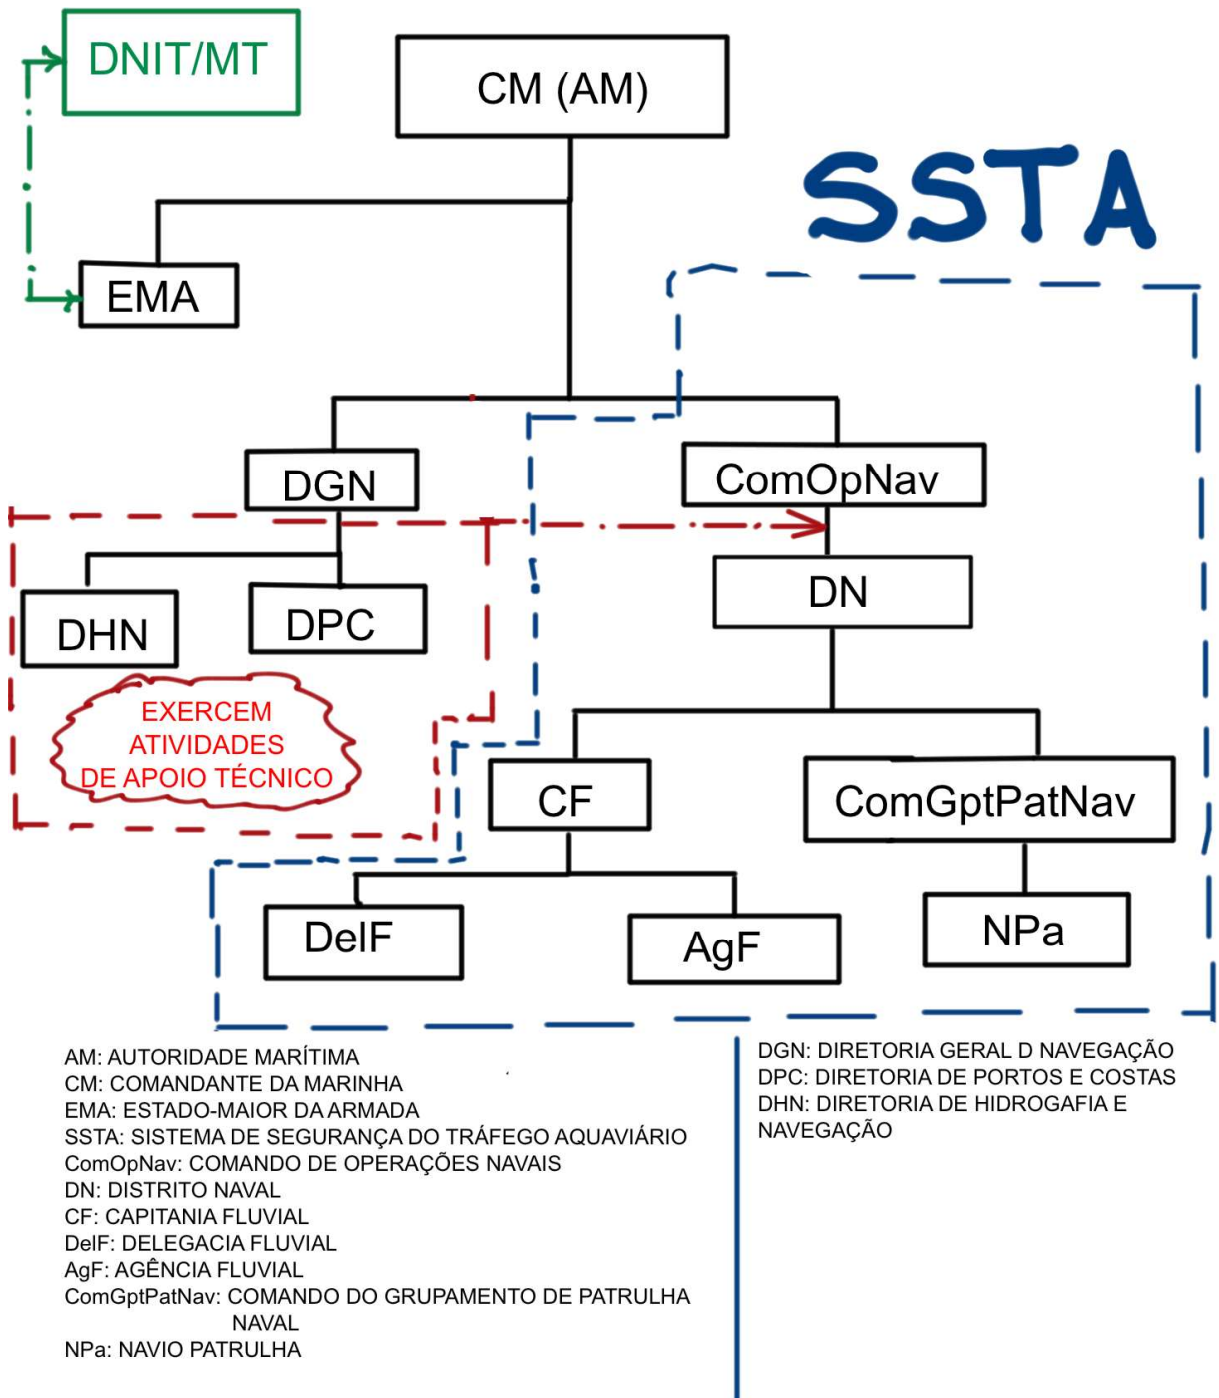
DNIT/MT

CM (AM)

SSTA

EMA

DGN

ComOpNav

DN

DHN

DPC

EXERCEM ATIVIDADES DE APOIO TÉCNICO

CF

ComGptPatNav

DelF

AgF

NPa

AM: AUTORIDADE MARÍTIMA
CM: COMANDANTE DA MARINHA
EMA: ESTADO-MAIOR DA ARMADA
SSTA: SISTEMA DE SEGURANÇA DO TRÁFEGO AQUAVIÁRIO
ComOpNav: COMANDO DE OPERAÇÕES NAVAIS
DN: DISTRITO NAVAL
CF: CAPITANIA FLUVIAL
DelF: DELEGACIA FLUVIAL
AgF: AGÊNCIA FLUVIAL
ComGptPatNav: COMANDO DO GRUPAMENTO DE PATRULHA NAVAL
NPa: NAVIO PATRULHA

DGN: DIRETORIA GERAL D NAVEGAÇÃO
DPC: DIRETORIA DE PORTOS E COSTAS
DHN: DIRETORIA DE HIDROGAFIA E NAVEGAÇÃO